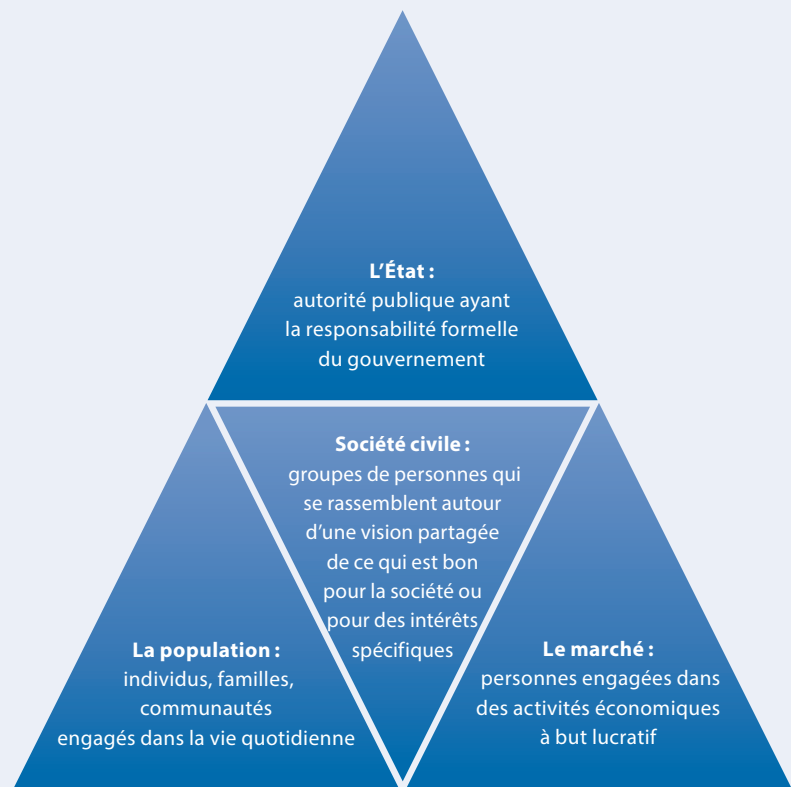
L'État :
autorité publique ayant la responsabilité formelle du gouvernement

Société civile :
groupes de personnes qui se rassemblent autour d'une vision partagée de ce qui est bon pour la société ou pour des intérêts spécifiques

La population :
individus, familles, communautés engagés dans la vie quotidienne

Le marché :
personnes engagées dans des activités économiques à but lucratif